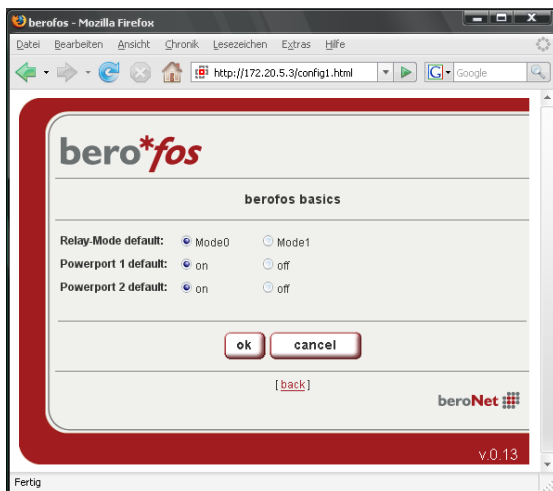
berofos - Mozilla Firefox

Datei Bearbeiten Ansicht Chronik Lesezeichen Extras Hilfe

http://172.20.5.3/config1.html

Google

bero*fos

berofos basics

Relay-Mode default: Mode0 Mode1

Powerport 1 default: on off

Powerport 2 default: on off

ok cancel

[ back ]

beroNet

v.0.13

Fertig